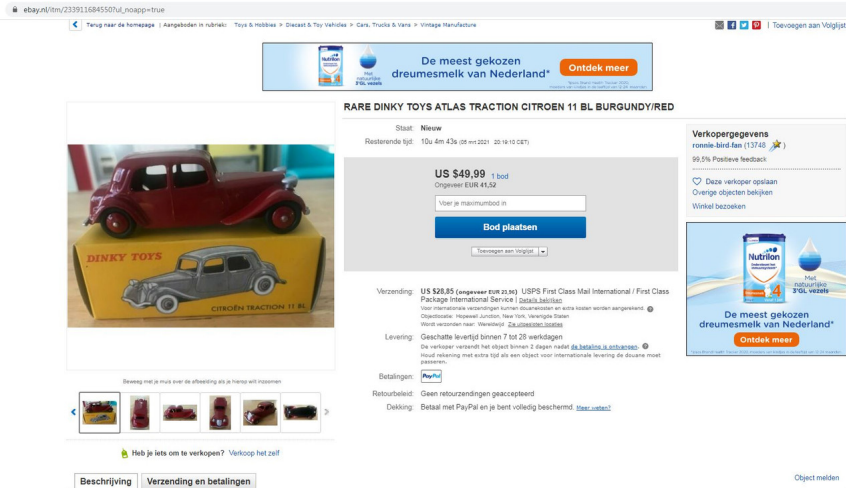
ebay.nl/itm/233911684550?ul_noapp=true

Terug naar de homepage | Aangeboden in rubriek: Toys & Hobbies > Diecast & Toy Vehicles > Cars, Trucks & Vans > Vintage Manufacture

| Toevoegen aan Volglijst

Nutrilon
Met natuurlijke 3'GL vezels
De meest gekozen dreumesmelk van Nederland*
Ontdek meer

RARE DINKY TOYS ATLAS TRACTION CITROEN 11 BL BURGUNDY/RED

Staat: Nieuw
Resterende tijd: 10u 4m 43s (05 mrt 2021 20:19:10 CET)

US $49,99 1 bod
Ongeveer EUR 41,52

Voer je maximumbod in

Bod plaatsen

Toevoegen aan Volglijst

Verzending: US $28,85 (ongeveer EUR 23,96) USPS First Class Mail International / First Class Package International Service | Details bekijken
Voor internationale verzendingen kunnen douanekosten en extra kosten worden aangerekend.
Objectlocatie: Hopewell Junction, New York, Verenigde Staten
Wordt verzonden naar: Wereldwijd Zie uitgesloten locaties

Levering: Geschatte levertijd binnen 7 tot 28 werkdagen
De verkoper verzendt het object binnen 2 dagen nadat de betaling is ontvangen.
Houd rekening met extra tijd als een object voor internationale levering de douane moet passeren.

Betalingen: PayPal

Retourbeleid: Geen retourzendingen geaccepteerd

Dekking: Betaal met PayPal en je bent volledig beschermd. Meer weten?

Verkopergegevens
ronnie-bird-fan (13748 )
99,5% Positieve feedback

Deze verkoper opslaan
Overige objecten bekijken
Winkel bezoeken

Nutrilon
Met natuurlijke 3'GL vezels
De meest gekozen dreumesmelk van Nederland*
Ontdek meer

DINKY TOYS
CITROËN TRACTION 11 BL

Beweeg met je muis over de afbeelding als je hierop wilt inzoomen

Heb je iets om te verkopen? Verkoop het zelf

Beschrijving | Verzending en betalingen

Object melden